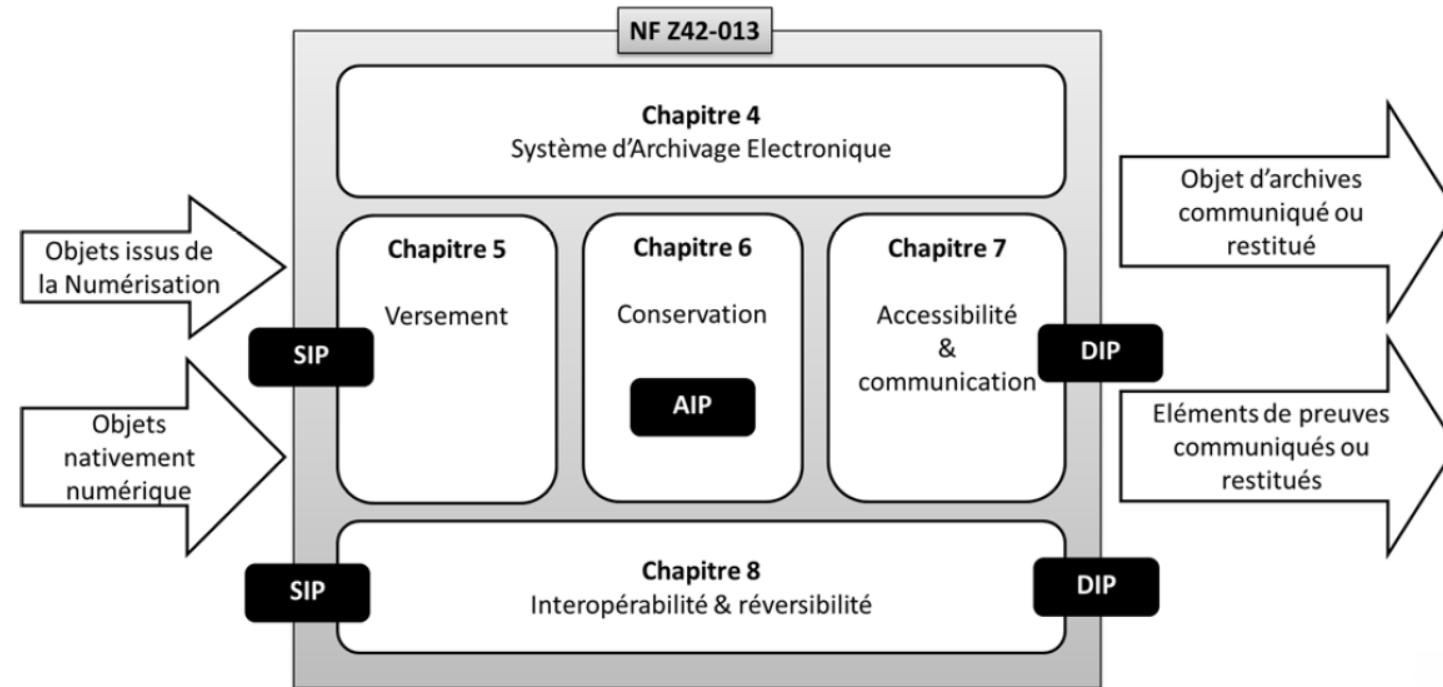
NF Z42-013

**Chapitre 4**
Système d'Archivage Electronique

Objets issus de la Numérisation

Objets nativement numérique

SIP

**Chapitre 5**
Versement

**Chapitre 6**
Conservation

AIP

**Chapitre 7**
Accessibilité & communication

DIP

Objet d'archives communiqué ou restitué

Eléments de preuves communiqués ou restitués

SIP

**Chapitre 8**
Interopérabilité & réversibilité

DIP